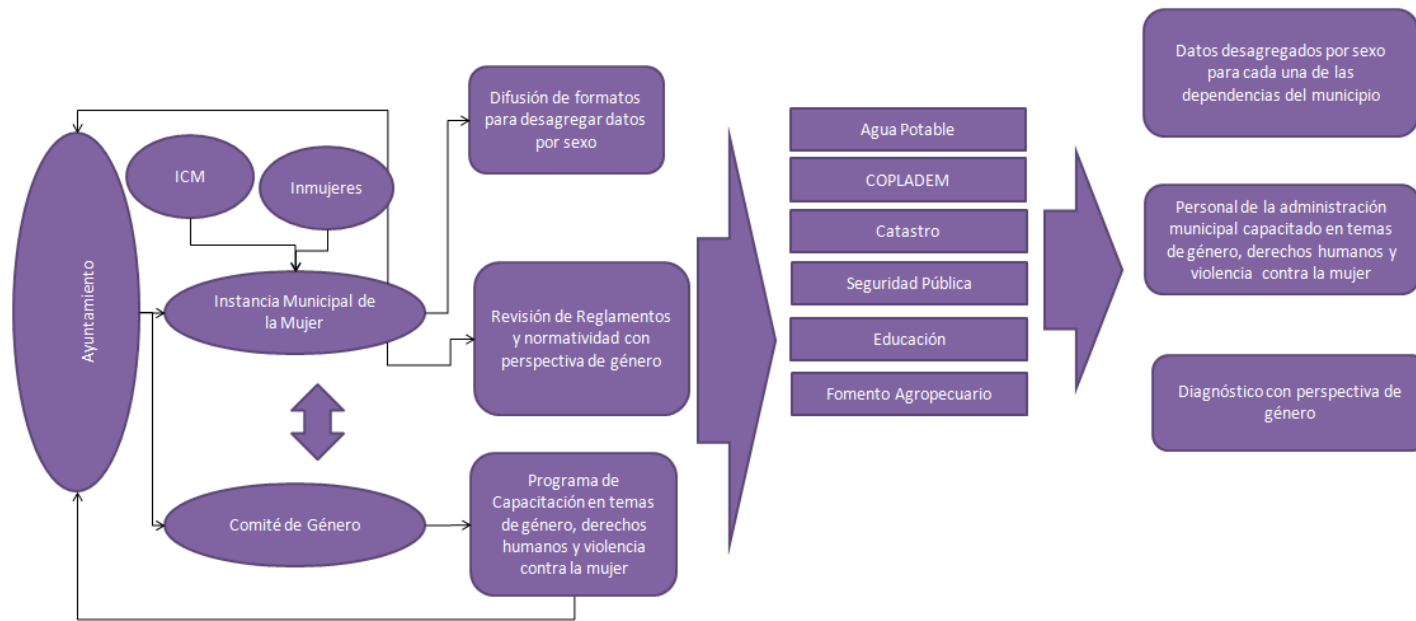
Ayuntamiento

ICM

Inmujeres

Instancia Municipal de la Mujer

Comité de Género

Difusión de formatos para desagregar datos por sexo

Revisión de Reglamentos y normatividad con perspectiva de género

Programa de Capacitación en temas de género, derechos humanos y violencia contra la mujer

Agua Potable

COPLADEM

Catastro

Seguridad Pública

Educación

Fomento Agropecuario

Datos desagregados por sexo para cada una de las dependencias del municipio

Personal de la administración municipal capacitado en temas de género, derechos humanos y violencia contra la mujer

Diagnóstico con perspectiva de género